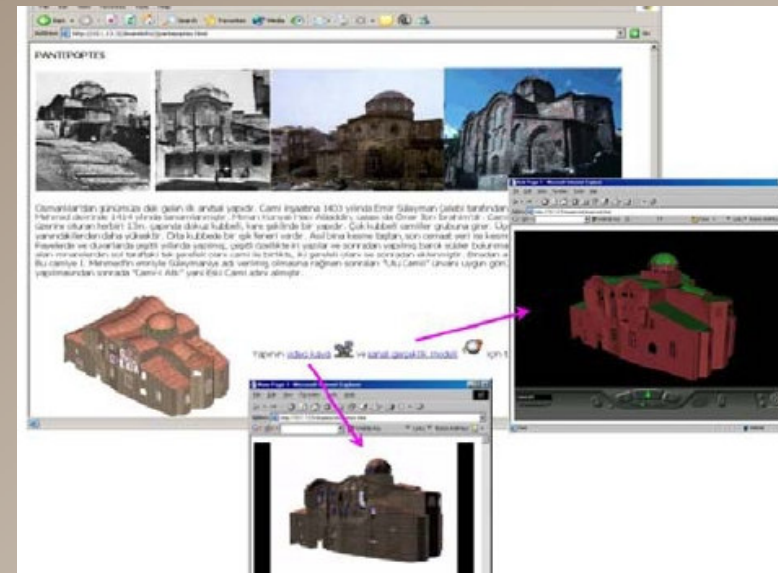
PANTEPOPTES

Osmanlılardan günümüze dek gelen ilk anıtsal yapıdır. Cami inşaatına 1403 yılında Emir Süleyman Çelebi tarafından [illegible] Mehmed devrinde 1414 yılında tamamlanmıştır. Mimarı Konyalı Hacı Alaaddin, ustası da Ömer İbni İbrahim'dir. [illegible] üzerine oturan herbiri 13m. çapında dokuz kubbeli, kare şeklinde bir yapıdır. Çok kubbeli camiler grubuna girer. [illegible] yanındakilerden daha yüksektir. Orta kubbede bir ışık feneri vardır. Asıl bina kesme taştan, son cemaat yeri ise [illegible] Rewlede ve duvarlarda çeşitli yıllarda yapılmış, çeşitli özelliklerin yapılar ve sonradan yapılmış barok süsler bulunma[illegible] olan minarelerden sol taraftaki tek şerefeli olanı cami ile birlikte, iki şerefeli olanı ise sonradan eklenmiştir. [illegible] Bu camiye I. Mehmed'in emriyle Süleymaniye adı verilmiş olmasına rağmen sonraları "Ulu Cami" ünvanı uygun gör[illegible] yapımından sonrada "Cami-i Atik" yani Eski Cami adını almıştır.

Yapının video kaya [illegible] ve sanal gerçeklik modeli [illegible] için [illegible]

New Page 1 - Microsoft Internet Explorer

New Page 1 - Microsoft Internet Explorer